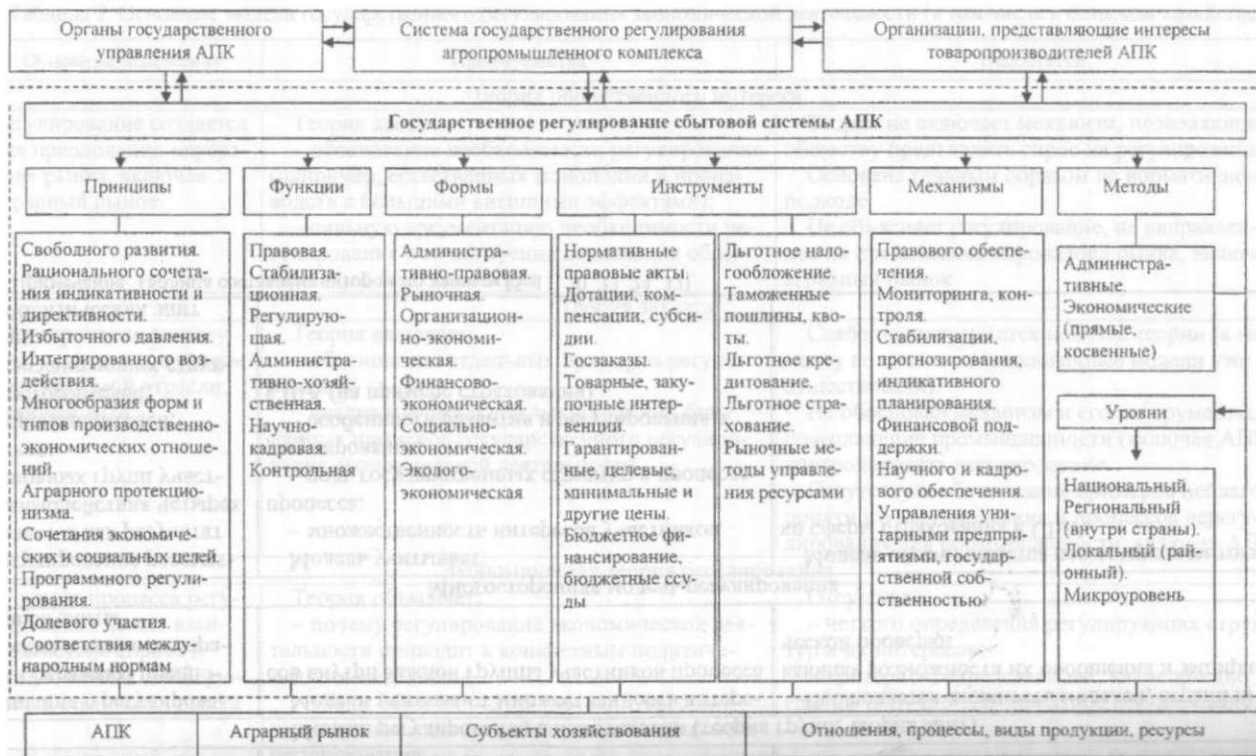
Органы государственного управления АПК

Система государственного регулирования агропромышленного комплекса

Организации, представляющие интересы товаропроизводителей АПК

Государственное регулирование сбытовой системы АПК

Принципы

Функции

Формы

Инструменты

Механизмы

Методы

Свободного развития. Рационального сочетания индикативности и директивности. Избыточного давления. Интегрированного воздействия. Многообразия форм и типов производственно-экономических отношений. Аграрного протекционизма. Сочетания экономических и социальных целей. Программного регулирования. Долевого участия. Соответствия международным нормам

Правовая. Стабилизационная. Регулирующая. Административно-хозяйственная. Научно-кадровая. Контрольная

Административно-правовая. Рыночная. Организационно-экономическая. Финансово-экономическая. Социально-экономическая. Эколого-экономическая

Нормативные правовые акты. Дотации, компенсации, субсидии. Госзаказы. Товарные, закупочные интервенции. Гарантированные, целевые, минимальные и другие цены. Бюджетное финансирование, бюджетные ссуды

Льготное налогообложение. Таможенные пошлины, квоты. Льготное кредитование. Льготное страхование. Рыночные методы управления ресурсами

Правового обеспечения. Мониторинга, контроля. Стабилизации, прогнозирования, индикативного планирования. Финансовой поддержки. Научного и кадрового обеспечения. Управления унитарными предприятиями, государственной собственностью

Административные. Экономические (прямые, косвенные)

Уровни

Национальный. Региональный (внутри страны). Локальный (районный). Микроуровень

АПК

Аграрный рынок

Субъекты хозяйствования

Отношения, процессы, виды продукции, ресурсы